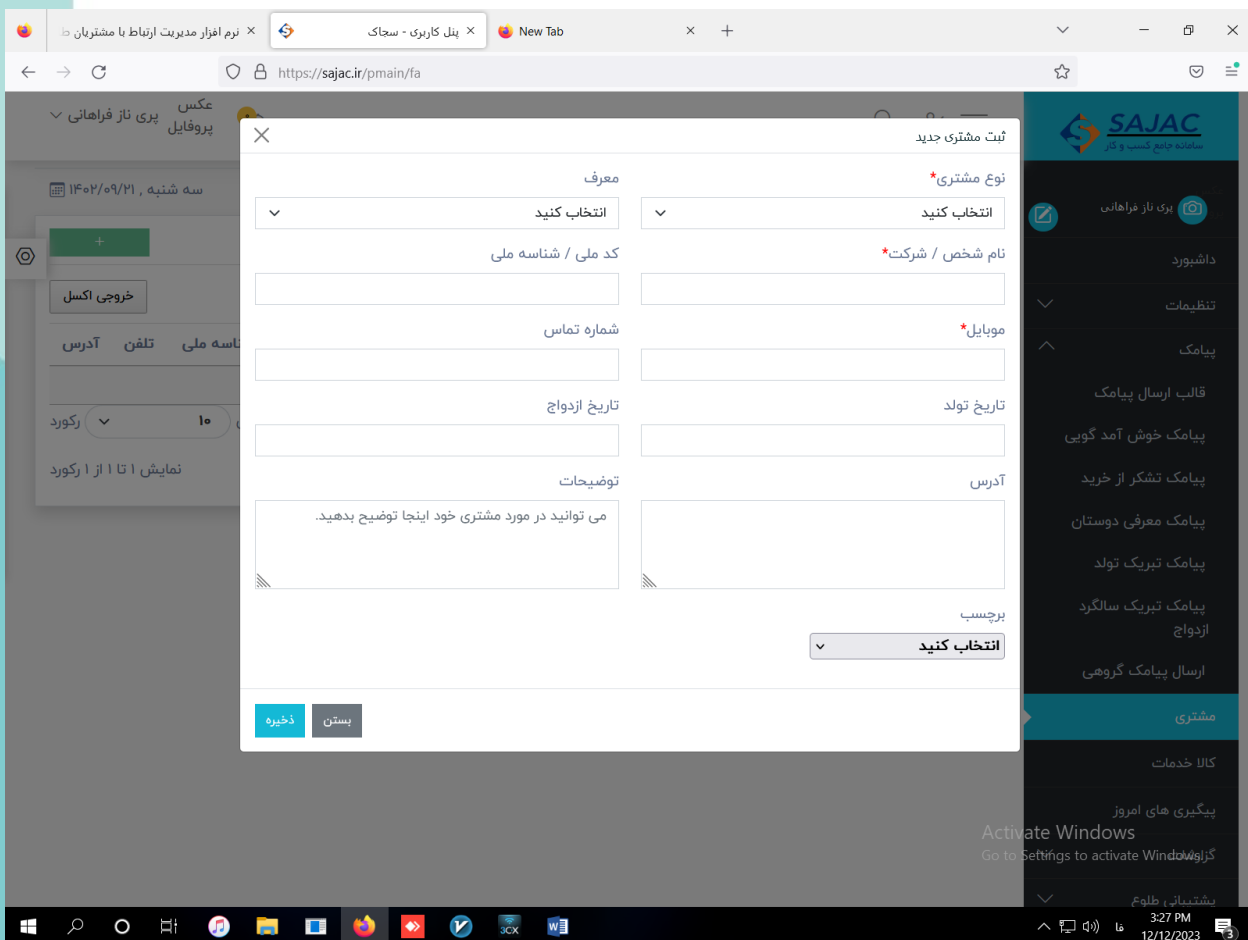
نرم افزار مدیریت ارتباط با مشتریان ط
پنل کاربری - سجاک
New Tab
https://sajac.ir/pmain/fa

عکس پروفایل
پری ناز فراهانی
سه شنبه , ۱۴۰۲/۰۹/۲۱
+
خروجی اکسل
شناسه ملی
تلفن
آدرس
۱۰
رکورد
نمایش ۱ تا ۱ از ۱ رکورد

ثبت مشتری جدید
نوع مشتری*
انتخاب کنید
معرف
انتخاب کنید
نام شخص / شرکت*
کد ملی / شناسه ملی
موبایل*
شماره تماس
تاریخ تولد
تاریخ ازدواج
آدرس
توضیحات
می توانید در مورد مشتری خود اینجا توضیح بدهید.
برچسب
انتخاب کنید
بستن
ذخیره

SAJAC
سامانه جامع کسب و کار
پری ناز فراهانی
داشبورد
تنظیمات
پیامک
قالب ارسال پیامک
پیامک خوش آمد گویی
پیامک تشکر از خرید
پیامک معرفی دوستان
پیامک تبریک تولد
پیامک تبریک سالگرد ازدواج
ارسال پیامک گروهی
مشتری
کالا خدمات
پیگیری های امروز
گزارشات
پشتیبانی طلوع

Activate Windows
Go to Settings to activate Windows.

3:27 PM
12/12/2023
فا